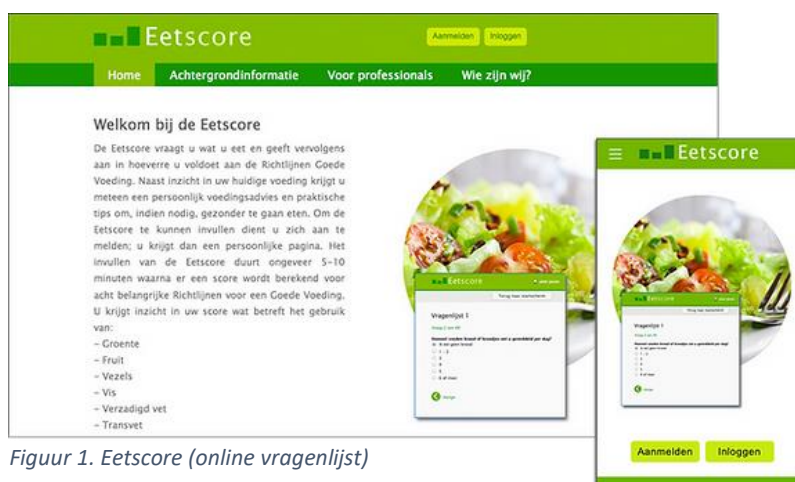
Eetscore

Aanmelden Inloggen

Home Achtergrondinformatie Voor professionals Wie zijn wij?

Welkom bij de Eetscore

De Eetscore vraagt u wat u eet en geeft vervolgens aan in hoeverre u voldoet aan de Richtlijnen Goede Voeding. Naast inzicht in uw huidige voeding krijgt u meteen een persoonlijk voedingsadvies en praktische tips om, indien nodig, gezonder te gaan eten. Om de Eetscore te kunnen invullen dient u zich aan te melden; u krijgt dan een persoonlijke pagina. Het invullen van de Eetscore duurt ongeveer 5-10 minuten waarna er een score wordt berekend voor acht belangrijke Richtlijnen voor een Goede Voeding. U krijgt inzicht in uw score wat betreft het gebruik van:
- Groente
- Fruit
- Vezels
- Vis
- Verzadigd vet
- Transvet

Eetscore

Vragenlijst 1

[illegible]

Eetscore

Eetscore

Vragenlijst 1

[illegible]

Aanmelden Inloggen

Figuur 1. Eetscore (online vragenlijst)